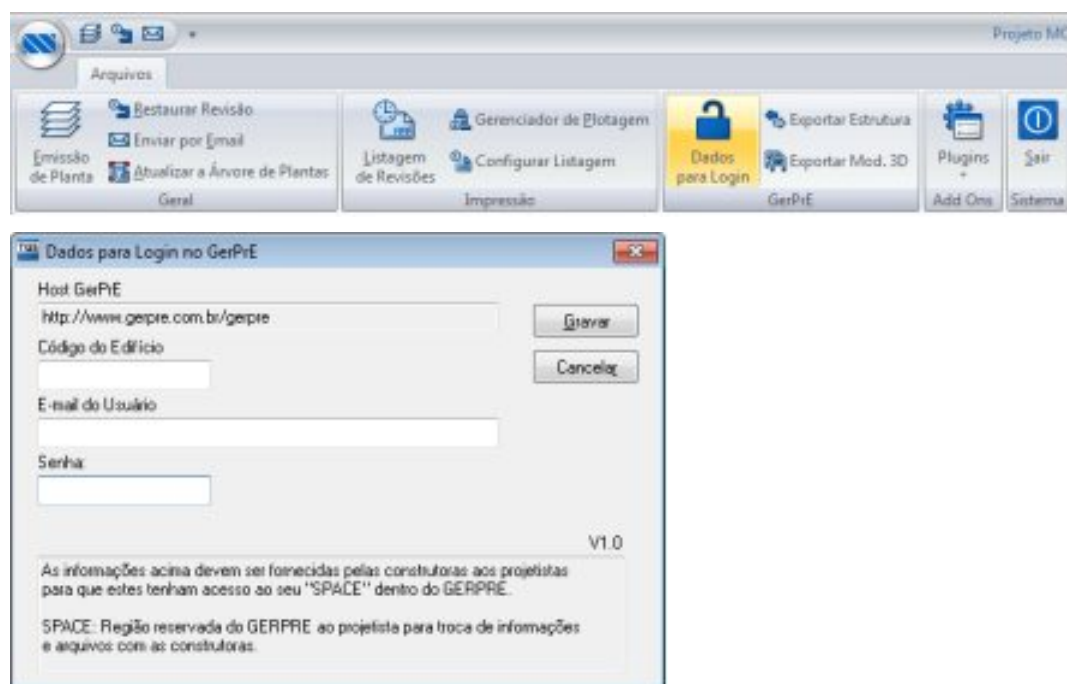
Projeto MC

Arquivos

Emissão de Planta

Restaurar Revisão

Enviar por Email

Atualizar a Árvore de Plantas

Geral

Listagem de Revisões

Gerenciador de Plotagem

Configurar Listagem

Impressão

Dados para Login

Exportar Estrutura

Exportar Mod. 3D

GerPrE

Plugins

Add Ons

Sair

Sistema

Dados para Login no GerPrE

Host GerPrE

http://www.gerpre.com.br/gerpre

Gravar

Código do Edifício

Cancelar

E-mail do Usuário

Senha:

V1.0

As informações acima devem ser fornecidas pelas construtoras aos projetistas para que estes tenham acesso ao seu "SPACE" dentro do GERPRE.

SPACE: Região reservada do GERPRE ao projetista para troca de informações e arquivos com as construtoras.